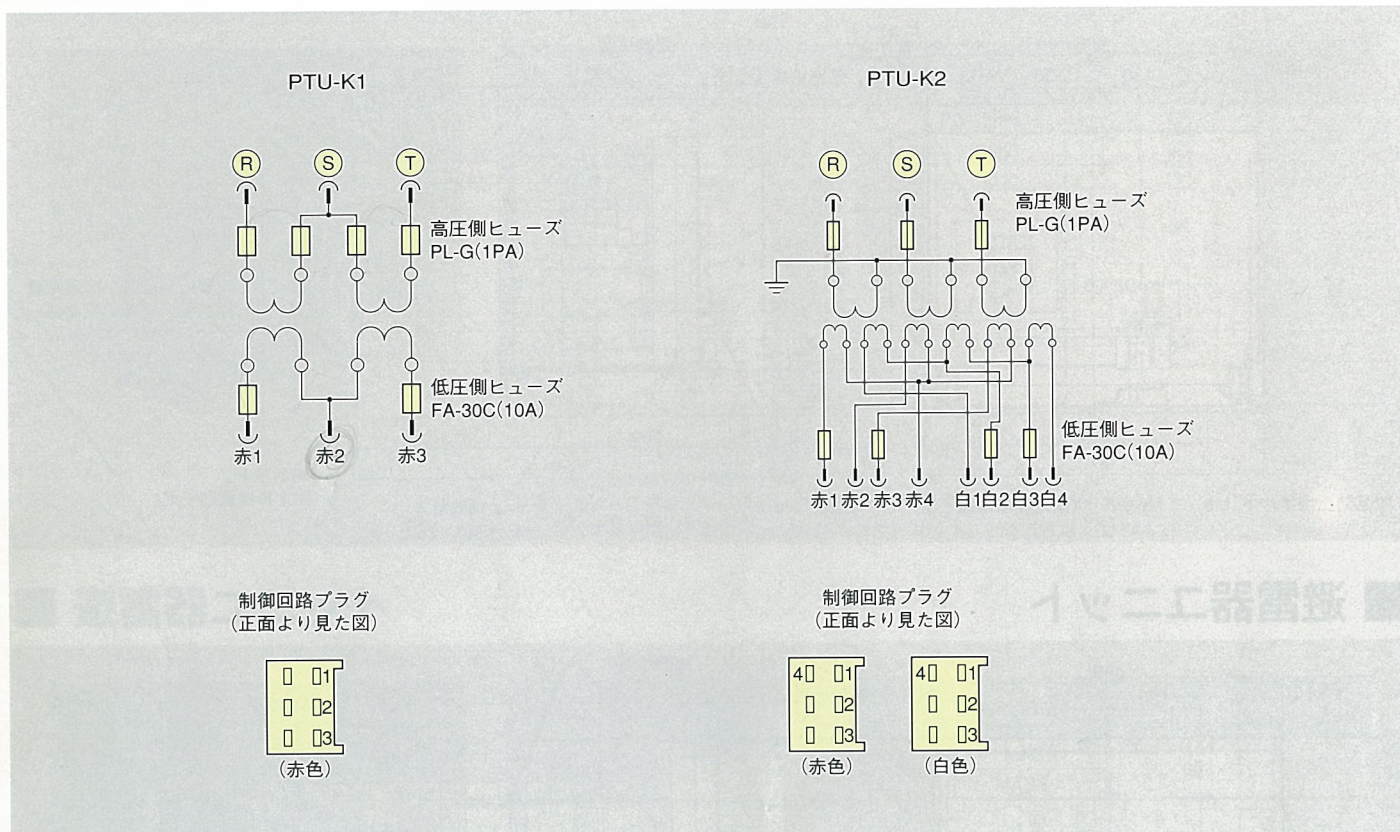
PTU-K1

R S T

高圧側ヒューズ
PL-G(1PA)

低圧側ヒューズ
FA-30C(10A)

赤1 赤2 赤3

PTU-K2

R S T

高圧側ヒューズ
PL-G(1PA)

低圧側ヒューズ
FA-30C(10A)

赤1 赤2 赤3 赤4 白1 白2 白3 白4

制御回路プラグ
(正面より見た図)

1
2
3
(赤色)

制御回路プラグ
(正面より見た図)

4 1
2
3
(赤色)

4 1
2
3
(白色)